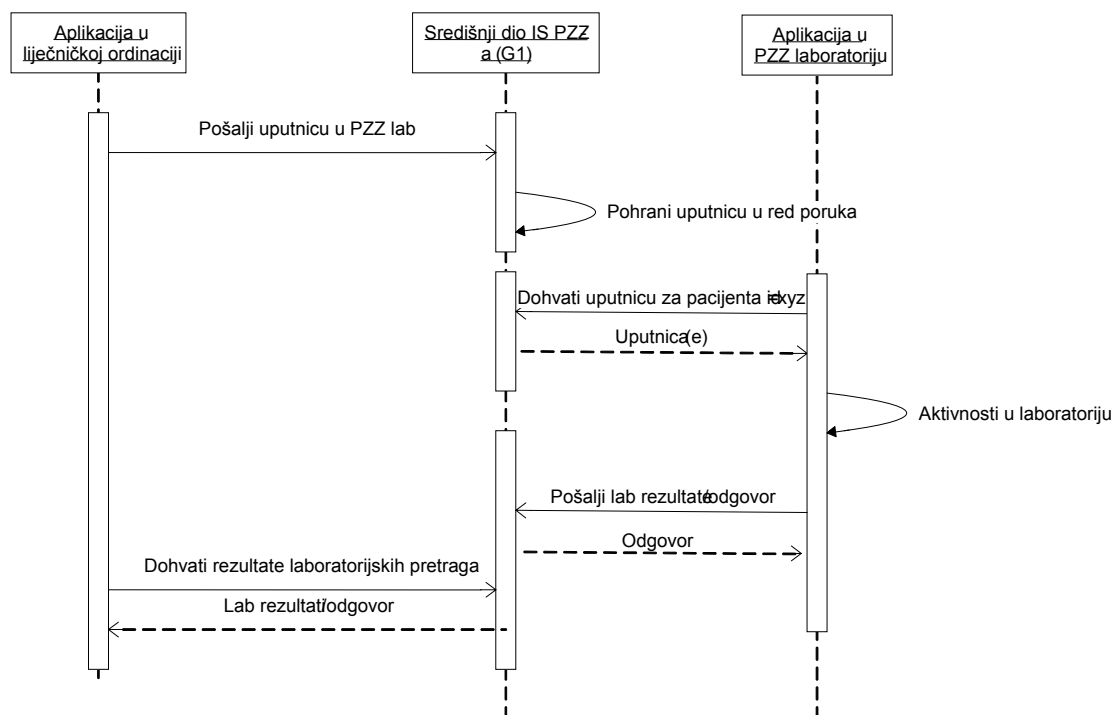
Aplikacija u liječničkoj ordinaciji

Središnji dio IS PZZ a (G1)

Aplikacija u PZZ laboratoriju

Pošalji uputnicu u PZZ lab

Pohrani uputnicu u red poruka

Dohvati uputnicu za pacijenta xyz

Uputnica(e)

Aktivnosti u laboratoriju

Pošalji lab rezultate/odgovor

Odgovor

Dohvati rezultate laboratorijskih pretraga

Lab rezultati/odgovor